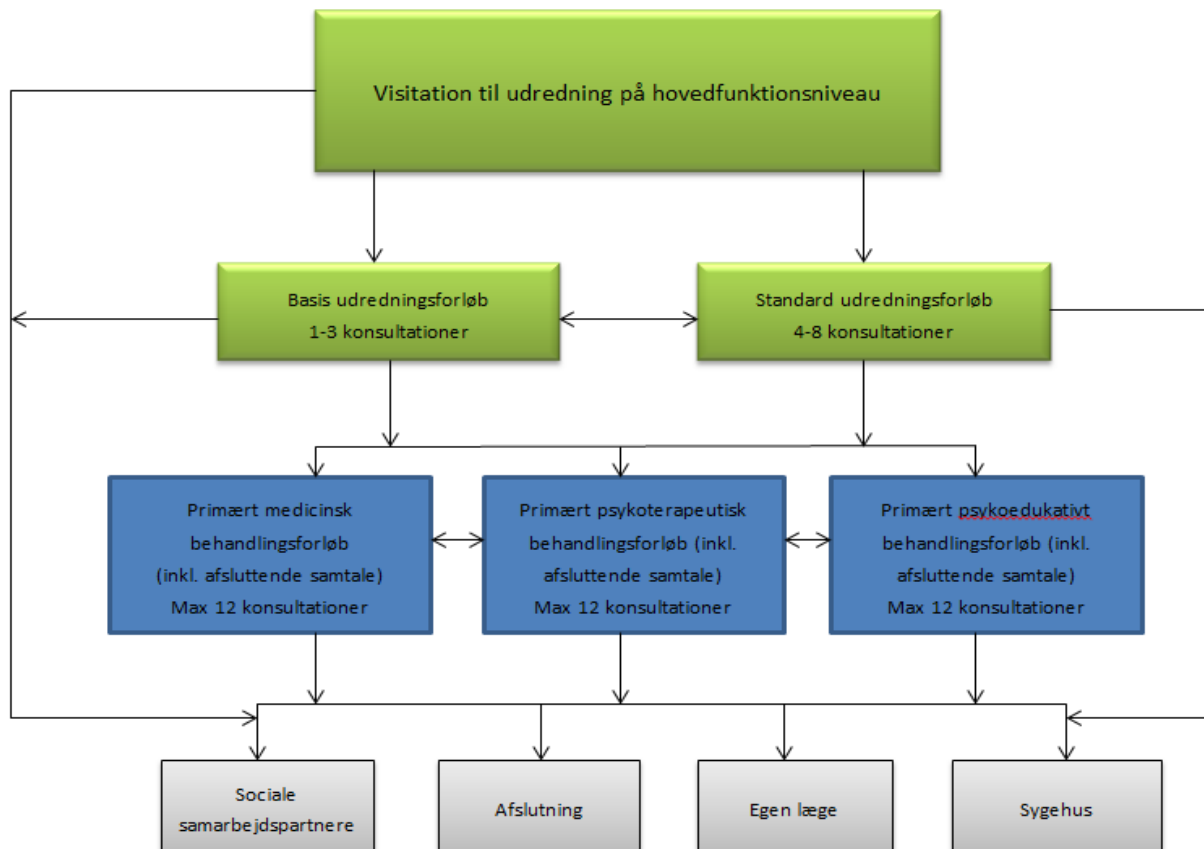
Visitation til udredning på hovedfunktionsniveau

Basis udredningsforløb
1-3 konsultationer

Standard udredningsforløb
4-8 konsultationer

Primært medicinsk behandlingsforløb (inkl. afsluttende samtale) Max 12 konsultationer

Primært psykoterapeutisk behandlingsforløb (inkl. afsluttende samtale) Max 12 konsultationer

Primært psykoedukativt behandlingsforløb (inkl. afsluttende samtale) Max 12 konsultationer

Sociale samarbejdspartnere

Afslutning

Egen læge

Sygehus